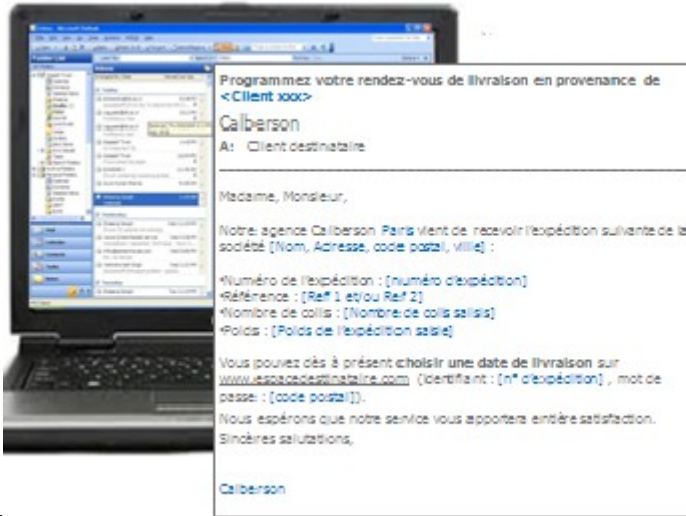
Programmez votre rendez-vous de livraison en provenance de <Client xxx>

Calberson

A: Client destinataire

Madame, Monsieur,

Notre agence Calberson Paris vient de recevoir l'expédition suivante de la société [Nom, Adresse, code postal, ville] :

•Numéro de l'expédition : [numéro d'expédition]
•Référence : [Ref 1 et/ou Ref 2]
•Nombre de colis : [Nombre de colis saisis]
•Poids : [Poids de l'expédition saisie]

Vous pouvez dès à présent choisir une date de livraison sur www.espacedestinataire.com (identifiant : [n° d'expédition] , mot de passe : [code postal]).

Nous espérons que notre service vous apportera entière satisfaction.

Sincères salutations,

Calberson